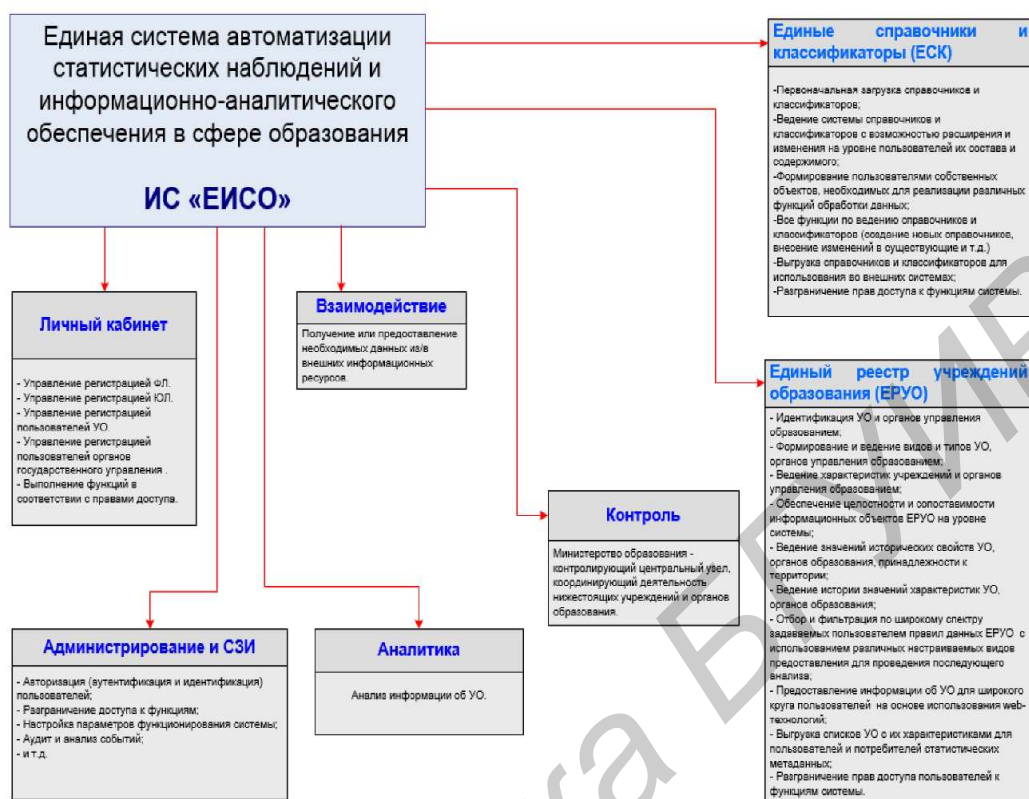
Единая система автоматизации статистических наблюдений и информационно-аналитического обеспечения в сфере образования

ИС «ЕИСО»

Единые справочники и классификаторы (ЕСК)

-Первоначальная загрузка справочников и классификаторов;
-Ведение системы справочников и классификаторов с возможностью расширения и изменения на уровне пользователей их состава и содержимого;
-Формирование пользователями собственных объектов, необходимых для реализации различных функций обработки данных;
-Все функции по ведению справочников и классификаторов (создание новых справочников, внесение изменений в существующие и т.д.)
-Выгрузка справочников и классификаторов для использования во внешних системах;
-Разграничение прав доступа к функциям системы.

Личный кабинет

- Управление регистрацией ФЛ.
- Управление регистрацией ЮЛ.
- Управление регистрацией пользователей УО.
- Управление регистрацией пользователей органов государственного управления .
- Выполнение функций в соответствии с правами доступа.

Взаимодействие

Получение или предоставление необходимых данных из/в внешних информационных ресурсов.

Единый реестр учреждений образования (ЕРУО)

- Идентификация УО и органов управления образованием.
- Формирование и ведение видов и типов УО, органов управления образованием;
- Ведение характеристик учреждений и органов управления образованием;
- Обеспечение целостности и сопоставимости информационных объектов ЕРУО на уровне системы;
- Ведение значений исторических свойств УО, органов образования, принадлежности к территории;
- Ведение истории значений характеристик УО, органов образования;
- Отбор и фильтрация по широкому спектру задаваемых пользователем правил данных ЕРУО с использованием различных настраиваемых видов предоставления для проведения последующего анализа;
- Предоставление информации об УО для широкого круга пользователей на основе использования web-технологий;
- Выгрузка списков УО с их характеристиками для пользователей и потребителей статистических метаданных;
- Разграничение прав доступа пользователей к функциям системы.

Контроль

Министерство образования - контролирующий центральный узел, координирующий деятельность нижестоящих учреждений и органов образования.

Администрирование и СЗИ

- Авторизация (аутентификация и идентификация) пользователей;
- Разграничение доступа к функциям;
- Настройка параметров функционирования системы;
- Аудит и анализ событий;
- и т.д.

Аналитика

Анализ информации об УО.

Библиотека БГУИР